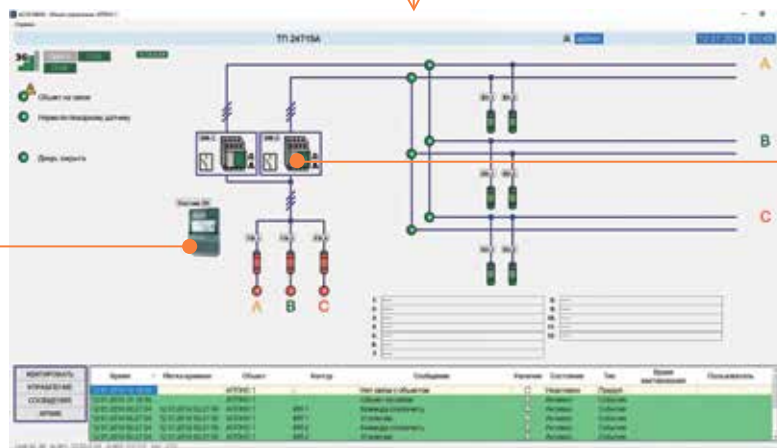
ТП 24715А

Объект на связи

Норма по пожарному датчику

Дверь закрыта

A

B

C

A

B

C

КВИТИРОВАТЬ

УПРАВЛЕНИЕ

СООБЩЕНИЯ

АРХИВ

| Время | Метка времени | Объект | Контур | Сообщение | Квитирование | Состояние | Тип | Время квитирования | Пользователь |
|---|---|---|---|---|---|---|---|---|---|
| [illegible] | | АРТИС 1 | | Нет связи с объектом | | Неактивен | Авария | | |
| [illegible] | | АРТИС 1 | | Объект на связи | | Активен | Событие | | |
| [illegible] | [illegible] | АРТИС 1 | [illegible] | Команда отключить | | Активен | Событие | | |
| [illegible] | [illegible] | АРТИС 1 | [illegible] | Отключен | | Активен | Событие | | |
| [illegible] | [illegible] | АРТИС 1 | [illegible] | Команда отключить | | Активен | Событие | | |
| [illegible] | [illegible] | АРТИС 1 | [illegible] | Отключен | | Активен | Событие | | |